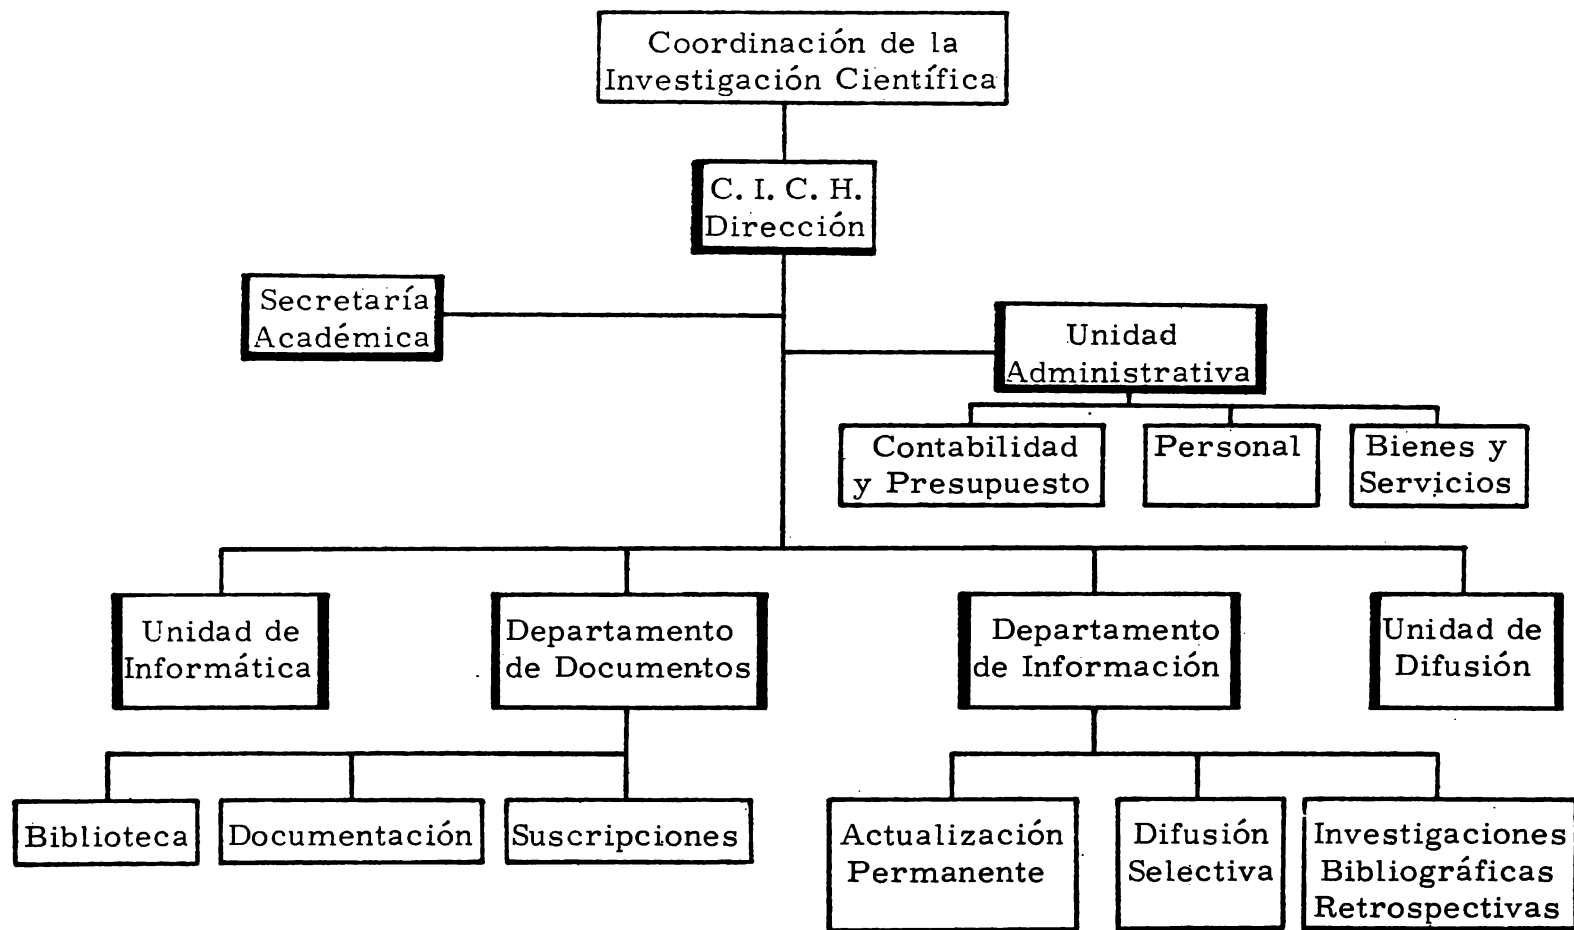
Coordinación de la Investigación Científica

C. I. C. H. Dirección

Secretaría Académica

Unidad Administrativa

Contabilidad y Presupuesto

Personal

Bienes y Servicios

Unidad de Informática

Departamento de Documentos

Departamento de Información

Unidad de Difusión

Biblioteca

Documentación

Suscripciones

Actualización Permanente

Difusión Selectiva

Investigaciones Bibliográficas Retrospectivas